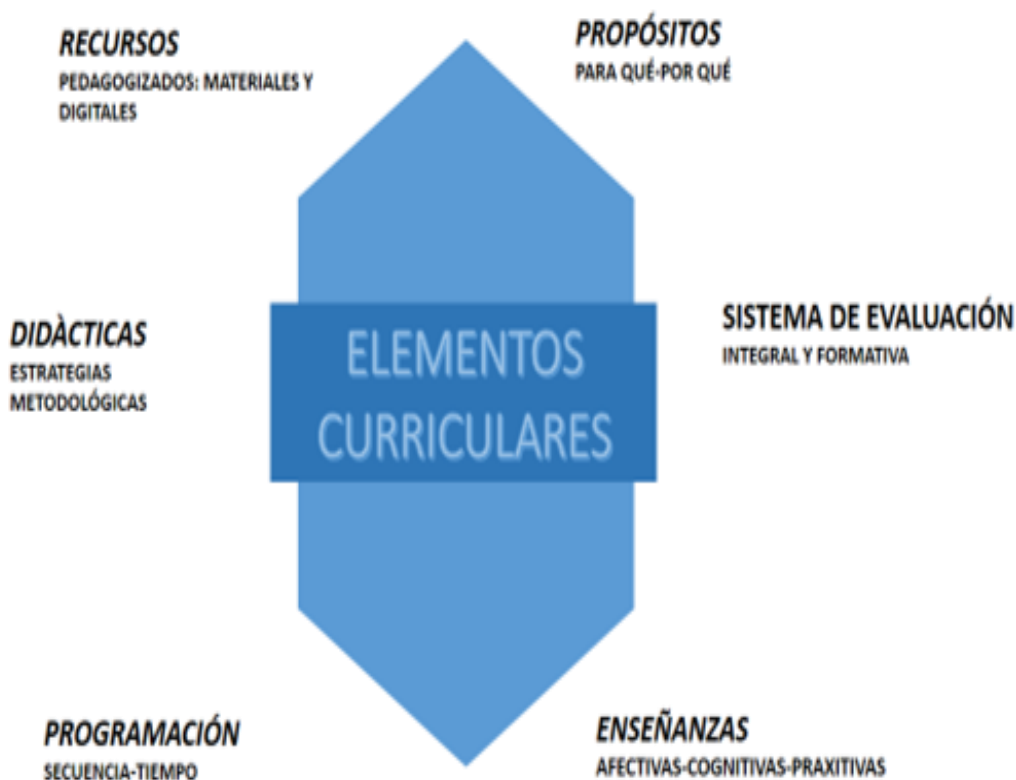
RECURSOS
PEDAGOGIZADOS: MATERIALES Y DIGITALES

PROPÓSITOS
PARA QUÉ-POR QUÉ

DIDÀCTICAS
ESTRATEGIAS METODOLÓGICAS

ELEMENTOS CURRICULARES

SISTEMA DE EVALUACIÓN
INTEGRAL Y FORMATIVA

PROGRAMACIÓN
SECUENCIA-TIEMPO

ENSEÑANZAS
AFECTIVAS-COGNITIVAS-PRAXITIVAS